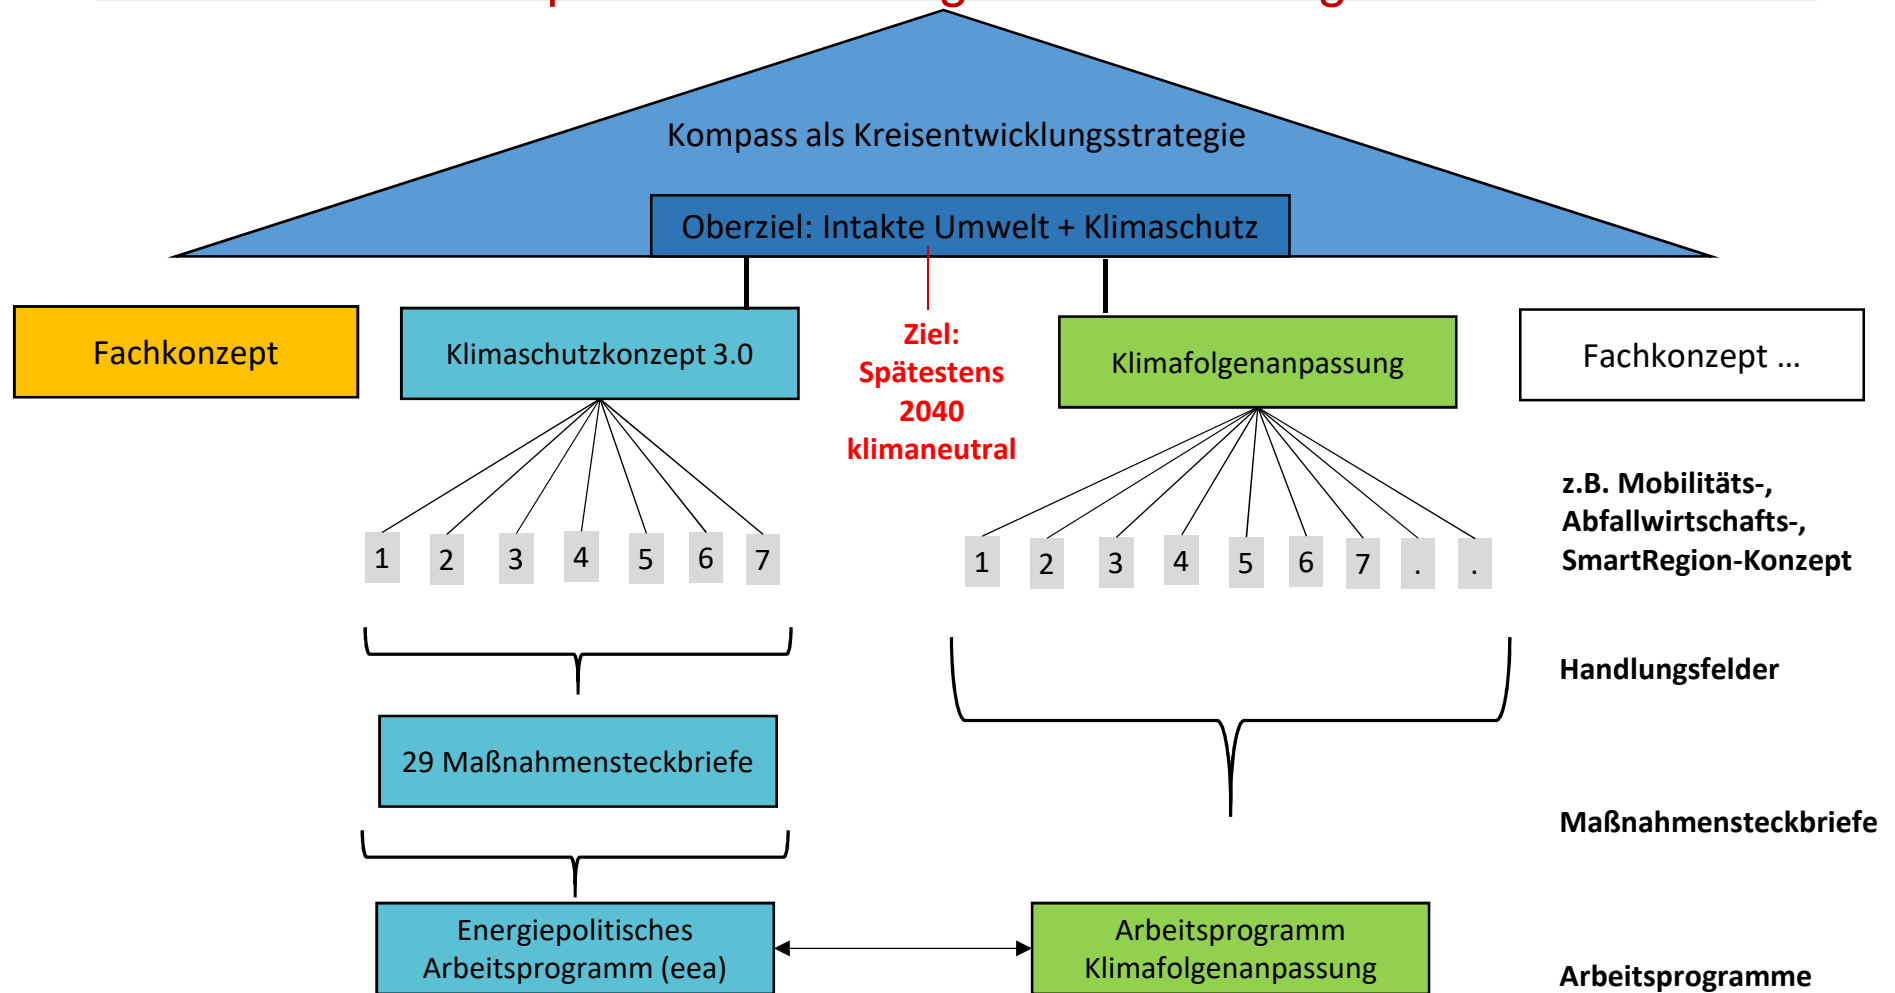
Kompass als Kreisentwicklungsstrategie

Oberziel: Intakte Umwelt + Klimaschutz

Fachkonzept

Klimaschutzkonzept 3.0

Ziel: Spätestens 2040 klimaneutral

Klimafolgenanpassung

Fachkonzept …

z.B. Mobilitäts-, Abfallwirtschafts-, SmartRegion-Konzept

1 2 3 4 5 6 7

1 2 3 4 5 6 7 . .

Handlungsfelder

29 Maßnahmensteckbriefe

Maßnahmensteckbriefe

Energiepolitisches Arbeitsprogramm (eea)

Arbeitsprogramm Klimafolgenanpassung

Arbeitsprogramme